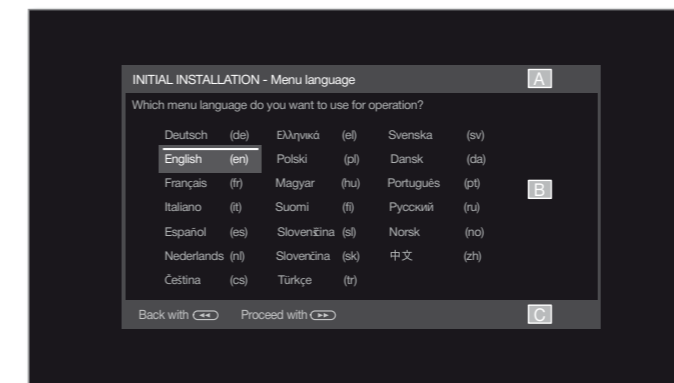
INITIAL INSTALLATION - Menu language

A

Which menu language do you want to use for operation?

| | | | | | |
|---|---|---|---|---|---|
| Deutsch | (de) | Ελληνικά | (el) | Svenska | (sv) |
| English | (en) | Polski | (pl) | Dansk | (da) |
| Français | (fr) | Magyar | (hu) | Português | (pt) |
| Italiano | (it) | Suomi | (fi) | Русский | (ru) |
| Español | (es) | Slovenščina | (sl) | Norsk | (no) |
| Nederlands | (nl) | Slovenčina | (sk) | 中文 | (zh) |
| Čeština | (cs) | Türkçe | (tr) | | |

B

Back with ◄◄ Proceed with ►►

C